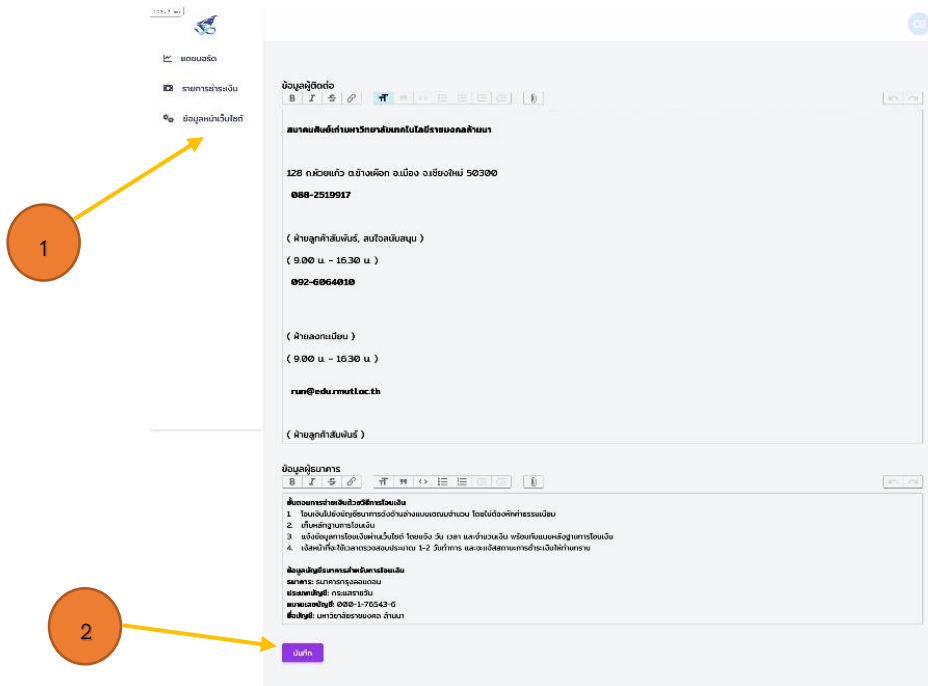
แดชบอร์ด

รายการชำระเงิน

ข้อมูลหน้าเว็บไซต์

1

ข้อมูลผู้ติดต่อ

สมาคมศิษย์เก่ามหาวิทยาลัยเทคโนโลยีราชมงคลล้านนา

128 ถ.ห้วยแก้ว ต.ช้างเผือก อ.เมือง จ.เชียงใหม่ 50300

088-2519917

( ฝ่ายลูกค้าสัมพันธ์, สนใจสนับสนุน )

( 9.00 น. - 16.30 น. )

092-6064010

( ฝ่ายลงทะเบียน )

( 9.00 น. - 16.30 น. )

run@edu.rmutl.ac.th

( ฝ่ายลูกค้าสัมพันธ์ )

ข้อมูลผู้ธนาคาร

ขั้นตอนการชำระเงินด้วยวิธีการโอนเงิน
1. โอนเงินไปยังบัญชีธนาคารดังด้านล่างแบบแยกจำนวน โดยไม่ต้องหักค่าธรรมเนียม
2. เก็บหลักฐานการโอนเงิน
3. แจ้งข้อมูลการโอนเงินผ่านเว็บไซต์ โดยแจ้ง วัน เวลา และจำนวนเงิน พร้อมกับแนบหลักฐานการโอนเงิน
4. เจ้าหน้าที่จะใช้เวลาตรวจสอบประมาณ 1-2 วันทำการ และจะแจ้งสถานะการชำระเงินให้ท่านทราบ

ข้อมูลบัญชีธนาคารสำหรับการโอนเงิน
ธนาคาร: ธนาคารกรุงเทพ
ประเภทบัญชี: กระแสรายวัน
หมายเลขบัญชี: 000-1-76543-6
ชื่อบัญชี: มหาวิทยาลัยราชมงคล ล้านนา

2

บันทึก